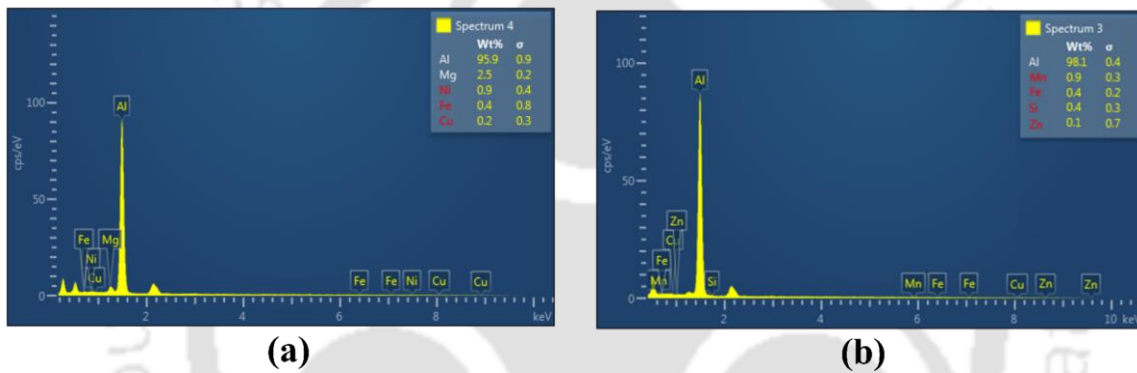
Spectrum 4

| | Wt% | σ |
|---|---|---|
| Al | 95.9 | 0.9 |
| Mg | 2.5 | 0.2 |
| Ni | 0.9 | 0.4 |
| Fe | 0.4 | 0.8 |
| Cu | 0.2 | 0.3 |

100
50
0
cps/eV
Al
Fe
Mg
Ni
Cu
Fe
Fe
Ni
Cu
Cu
2
4
6
8
keV

(a)

Spectrum 3

| | Wt% | σ |
|---|---|---|
| Al | 98.1 | 0.4 |
| Mn | 0.9 | 0.3 |
| Fe | 0.4 | 0.2 |
| Si | 0.4 | 0.3 |
| Zn | 0.1 | 0.7 |

100
50
0
cps/eV
Al
Zn
Cu
Fe
Mn
Si
Mn
Fe
Fe
Cu
Zn
Zn
2
4
6
8
10 keV

(b)